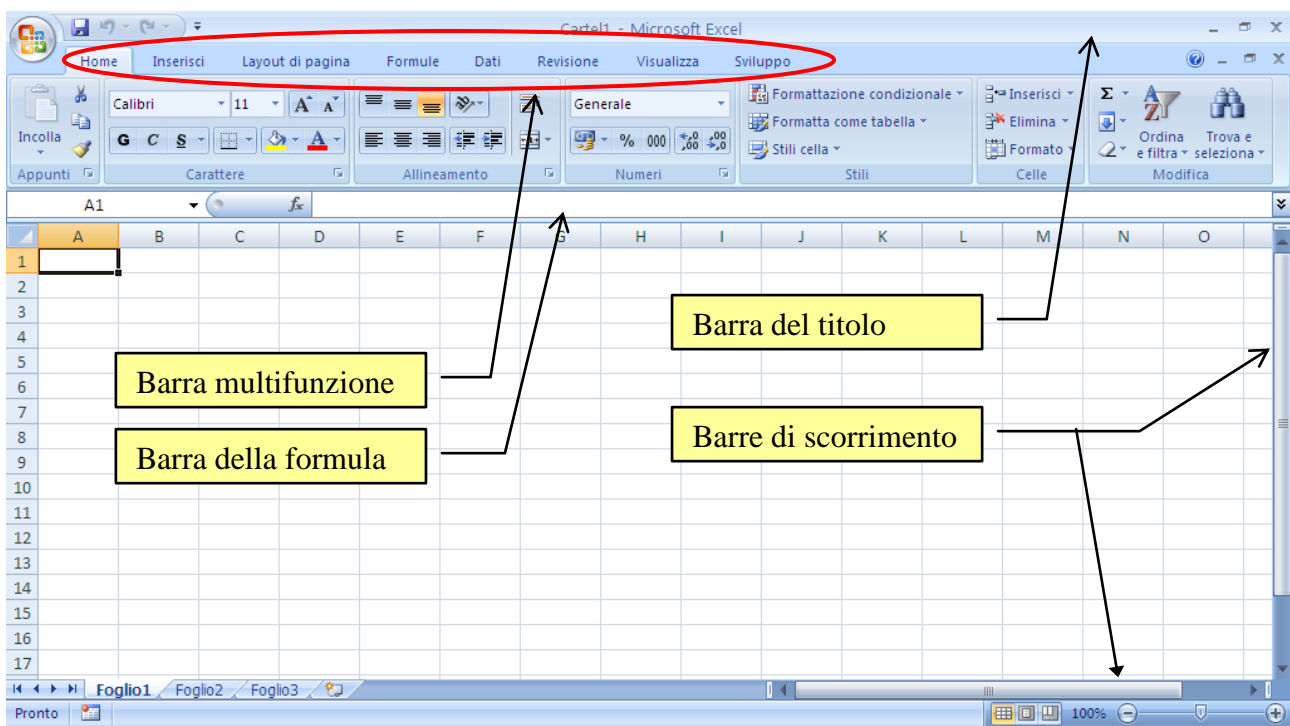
Cartel1 - Microsoft Excel

Home | Inserisci | Layout di pagina | Formule | Dati | Revisione | Visualizza | Sviluppo

Incolla
Appunti
Calibri 11
A A
G C S
A
Carattere
Allineamento
Generale
% 000
Numeri
Formattazione condizionale
Formatta come tabella
Stili cella
Stili
Inserisci
Elimina
Formato
Celle
Σ
Ordina e filtra
Trova e seleziona
Modifica

A1
$f_x$

| | A | B | C | D | E | F | G | H | I | J | K | L | M | N | O |
|---|---|---|---|---|---|---|---|---|---|---|---|---|---|---|---|
| 1 | | | | | | | | | | | | | | | |
| 2 | | | | | | | | | | | | | | | |
| 3 | | | | | | | | | | | | | | | |
| 4 | | | | | | | | | | | | | | | |
| 5 | | | | | | | | | | | | | | | |
| 6 | | | | | | | | | | | | | | | |
| 7 | | | | | | | | | | | | | | | |
| 8 | | | | | | | | | | | | | | | |
| 9 | | | | | | | | | | | | | | | |
| 10 | | | | | | | | | | | | | | | |
| 11 | | | | | | | | | | | | | | | |
| 12 | | | | | | | | | | | | | | | |
| 13 | | | | | | | | | | | | | | | |
| 14 | | | | | | | | | | | | | | | |
| 15 | | | | | | | | | | | | | | | |
| 16 | | | | | | | | | | | | | | | |
| 17 | | | | | | | | | | | | | | | |

Barra del titolo

Barra multifunzione

Barre di scorrimento

Barra della formula

Foglio1 | Foglio2 | Foglio3

Pronto
100%